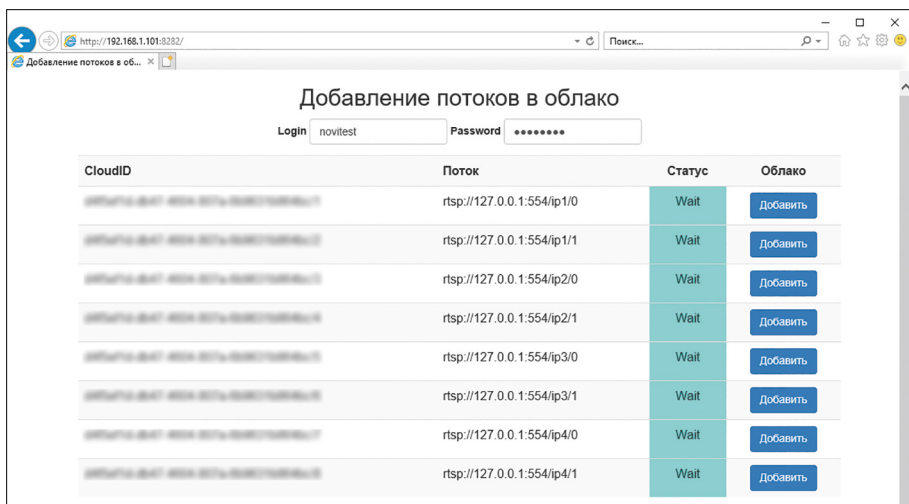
http://192.168.1.101:8282/

Поиск...

Добавление потоков в об...

Добавление потоков в облако

Login novitest Password ••••••••

| CloudID | Поток | Статус | Облако |
|---|---|---|---|
| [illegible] | rtsp://127.0.0.1:554/ip1/0 | Wait | Добавить |
| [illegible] | rtsp://127.0.0.1:554/ip1/1 | Wait | Добавить |
| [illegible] | rtsp://127.0.0.1:554/ip2/0 | Wait | Добавить |
| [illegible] | rtsp://127.0.0.1:554/ip2/1 | Wait | Добавить |
| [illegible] | rtsp://127.0.0.1:554/ip3/0 | Wait | Добавить |
| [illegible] | rtsp://127.0.0.1:554/ip3/1 | Wait | Добавить |
| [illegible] | rtsp://127.0.0.1:554/ip4/0 | Wait | Добавить |
| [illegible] | rtsp://127.0.0.1:554/ip4/1 | Wait | Добавить |